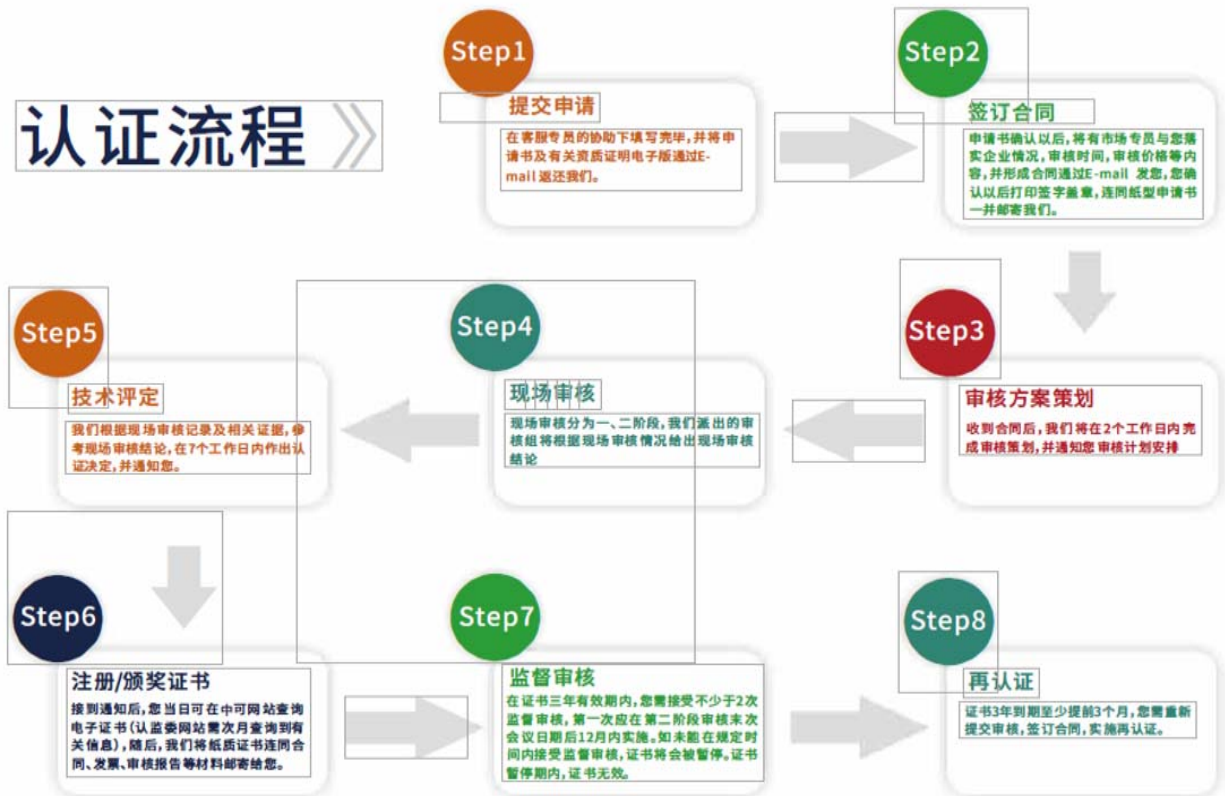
认证流程

Step1

提交申请

在客服专员的协助下填写完毕，并将申请书及有关资质证明电子版通过E-mail返还我们。

Step2

签订合同

申请书确认以后，将有市场专员与您落实企业情况，审核时间，审核价格等内容，并形成合同通过E-mail 发您，您确认以后打印签字盖章，连同纸型申请书一并邮寄我们。

Step3

审核方案策划

收到合同后，我们将在2个工作日内完成审核策划，并通知您审核计划安排

Step4

现场审核

现场审核分为一、二阶段，我们派出的审核组将根据现场审核情况给出现场审核结论

Step5

技术评定

我们根据现场审核记录及相关证据，参考现场审核结论，在7个工作日内作出认证决定，并通知您。

Step6

注册/颁奖证书

接到通知后，您当日可在中可网站查询电子证书（认监委网站需次月查询到有关信息），随后，我们将纸质证书连同合同、发票、审核报告等材料邮寄给您。

Step7

监督审核

在证书三年有效期内，您需接受不少于2次监督审核，第一次应在第二阶段审核末次会议日期后12月内实施。如未能在规定时间内接受监督审核，证书将会被暂停。证书暂停期内，证书无效。

Step8

再认证

证书3年到期至少提前3个月，您需重新提交申请，签订合同，实施再认证。